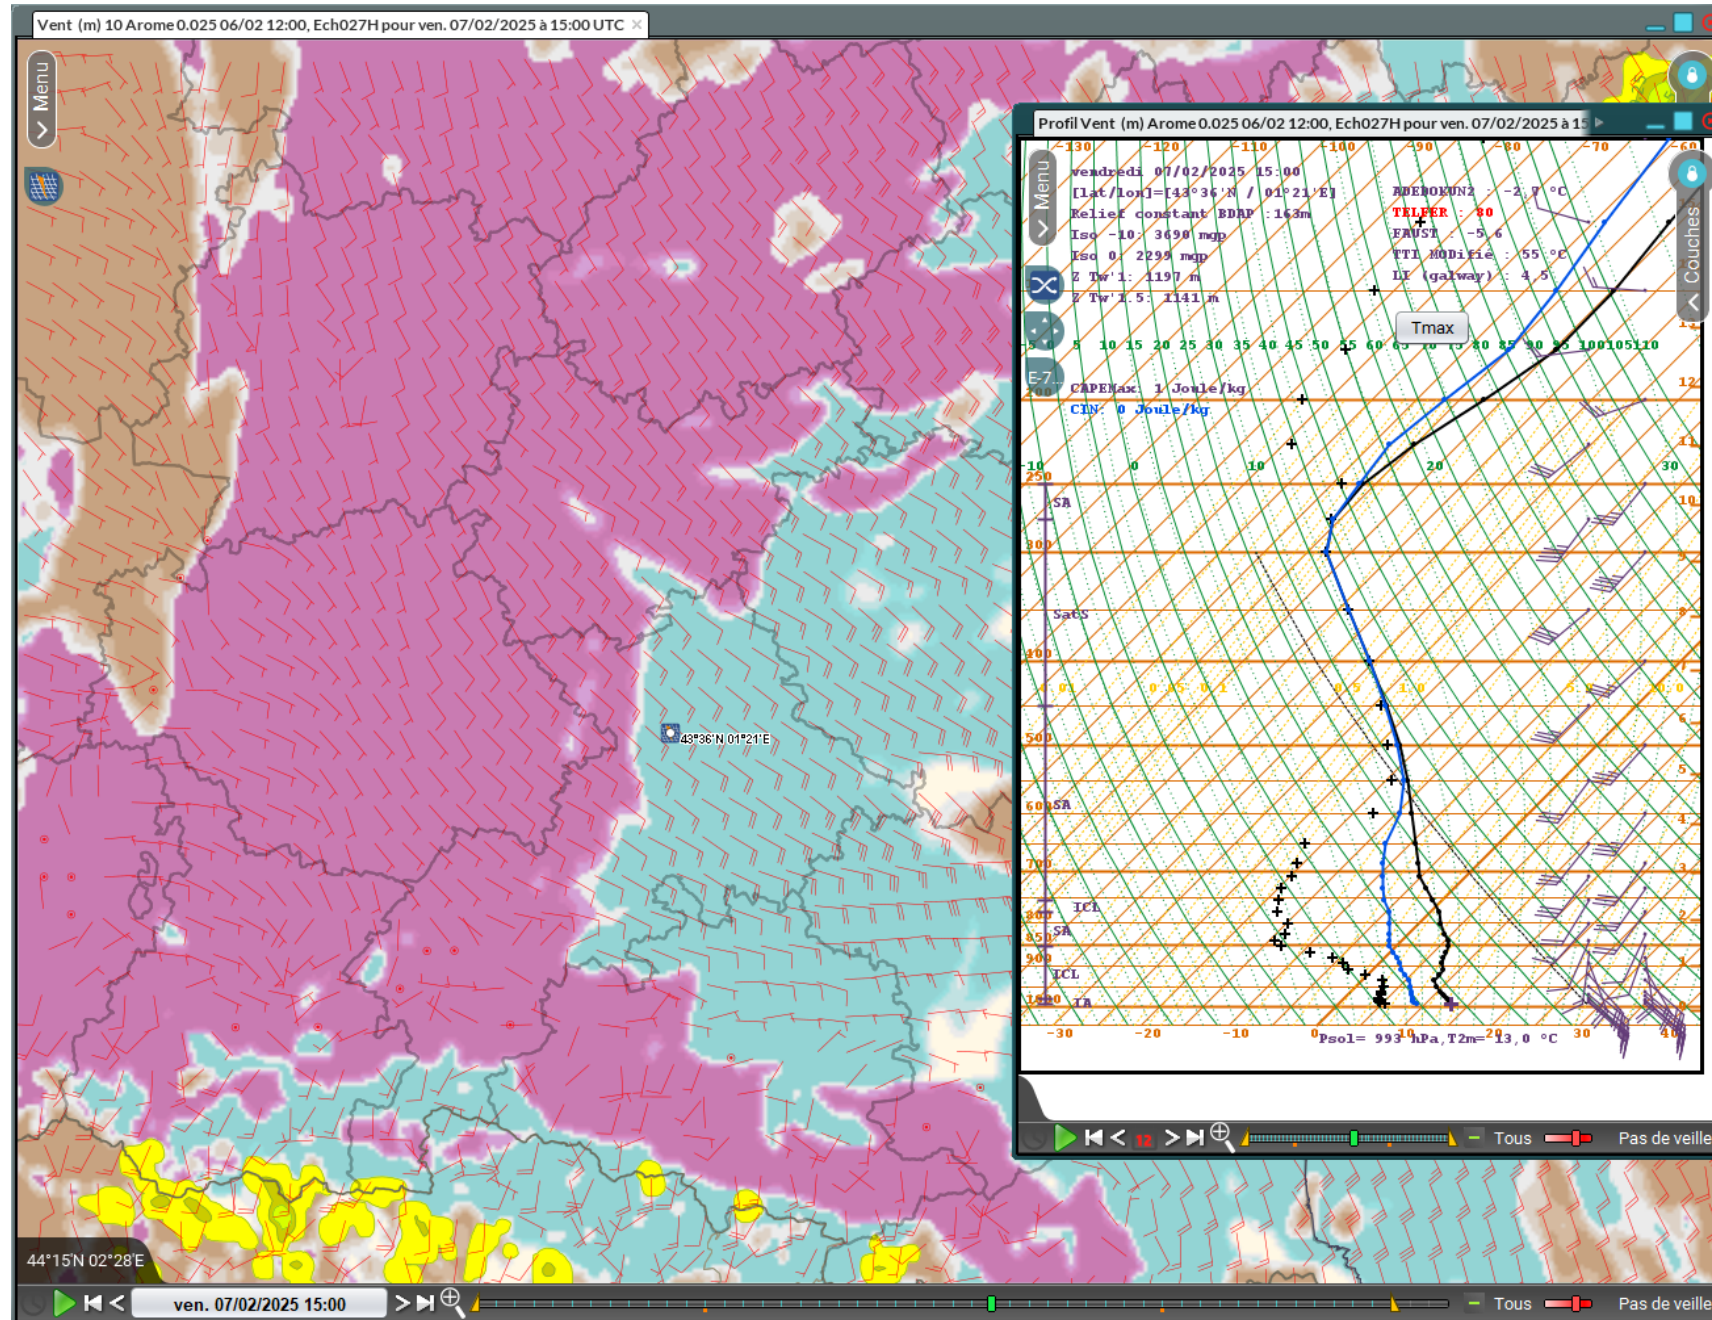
Vent (m) 10 Arome 0.025 06/02 12:00, Ech027H pour ven. 07/02/2025 à 15:00 UTC ×

Menu

43°36'N 01°21'E

44°15'N 02°28'E

ven. 07/02/2025 15:00

Tous

Pas de veille

Profil Vent (m) Arome 0.025 06/02 12:00, Ech027H pour ven. 07/02/2025 à 15

Menu

Couches

-130 -120 -110 -100 -90 -80 -70 -60

vendredi 07/02/2025 15:00
[lat/lon]=[43°36'N / 01°21'E]
Relief constant BDAP : 163m
Iso -10: 3690 mgp
Iso 0: 2299 mgp
Z Tw'1: 1197 m
Z Tw'1.5: 1141 m

BOEDOKUN2 : -2.7 °C
TELFER : 80
FAUST : -5.6
TTI MODifie : 55 °C
LI (galway) : 4.5

Tmax

5 10 15 20 25 30 35 40 45 50 55 60 65 70 75 80 85 90 95 100105110

CAPEMax: 1 Joule/kg
CIN: 0 Joule/kg

E-7

-10 0 10 20 30

200
250
300
400
500
600
700
800
850
900
1000

SA
SatS
SA
ICI
SA
ICL
TA

-30 -20 -10 0 10 20 30 40

Psol= 993 hPa, T2m= 13,0 °C

12

Tous

Pas de veille